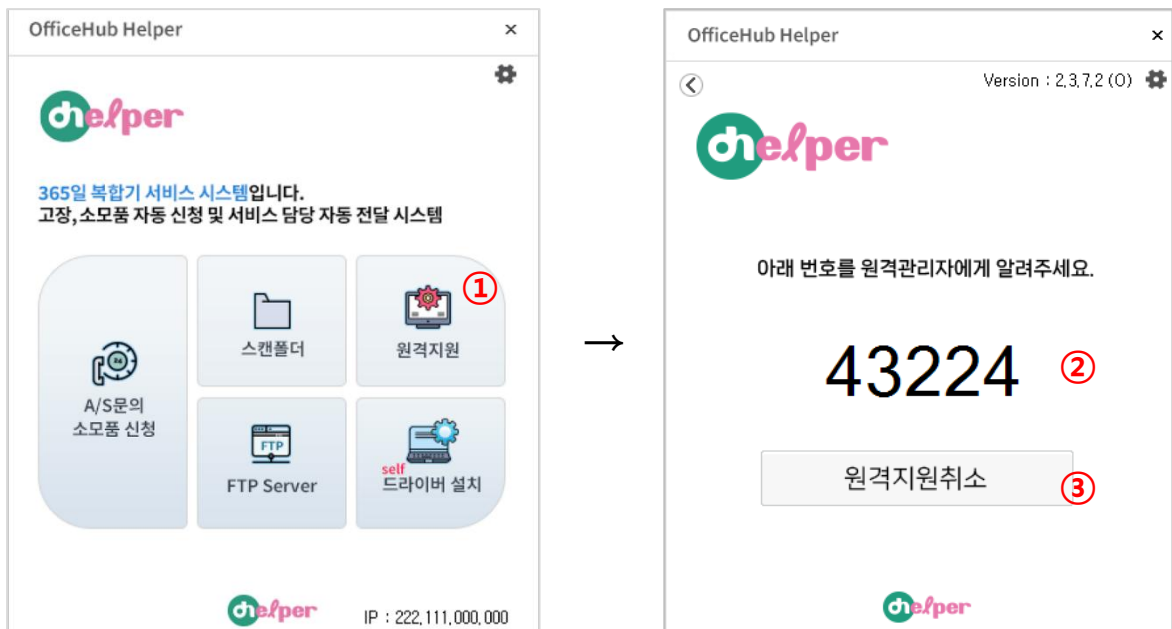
OfficeHub Helper ×

helper

365일 복합기 서비스 시스템입니다.
고장, 소모품 자동 신청 및 서비스 담당 자동 전달 시스템

A/S문의
소모품 신청

스캔폴더

원격지원 ①

FTP
FTP Server

self
드라이버 설치

helper IP : 222.111.000.000

→

OfficeHub Helper ×

Version : 2.3.7.2 (O)

helper

아래 번호를 원격관리자에게 알려주세요.

43224 ②

원격지원취소 ③

helper